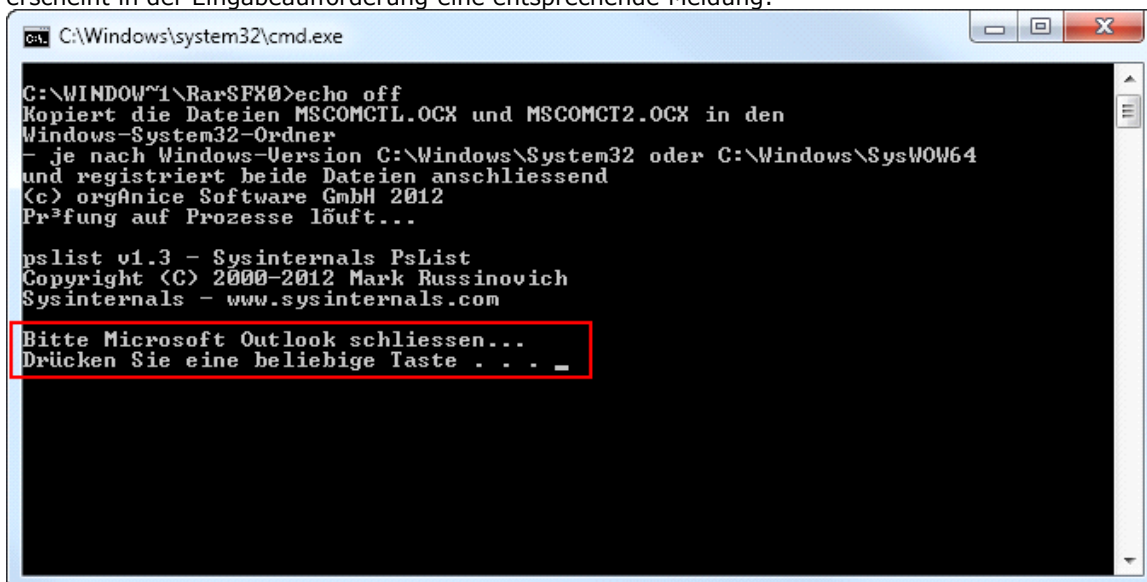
erscheint in der Eingabeaufforderung eine entsprechende Meldung:

C:\Windows\system32\cmd.exe

C:\WINDOW~1\RarSFX0>echo off
Kopiert die Dateien MSCOMCTL.OCX und MSCOMCT2.OCX in den Windows-System32-Ordner
- je nach Windows-Version C:\Windows\System32 oder C:\Windows\SysWOW64
und registriert beide Dateien anschliessend
(c) orgAnice Software GmbH 2012
Pr³fung auf Prozesse löuft...

pslist v1.3 - Sysinternals PsList
Copyright (C) 2000-2012 Mark Russinovich
Sysinternals - www.sysinternals.com

Bitte Microsoft Outlook schliessen...
Drücken Sie eine beliebige Taste . . . _